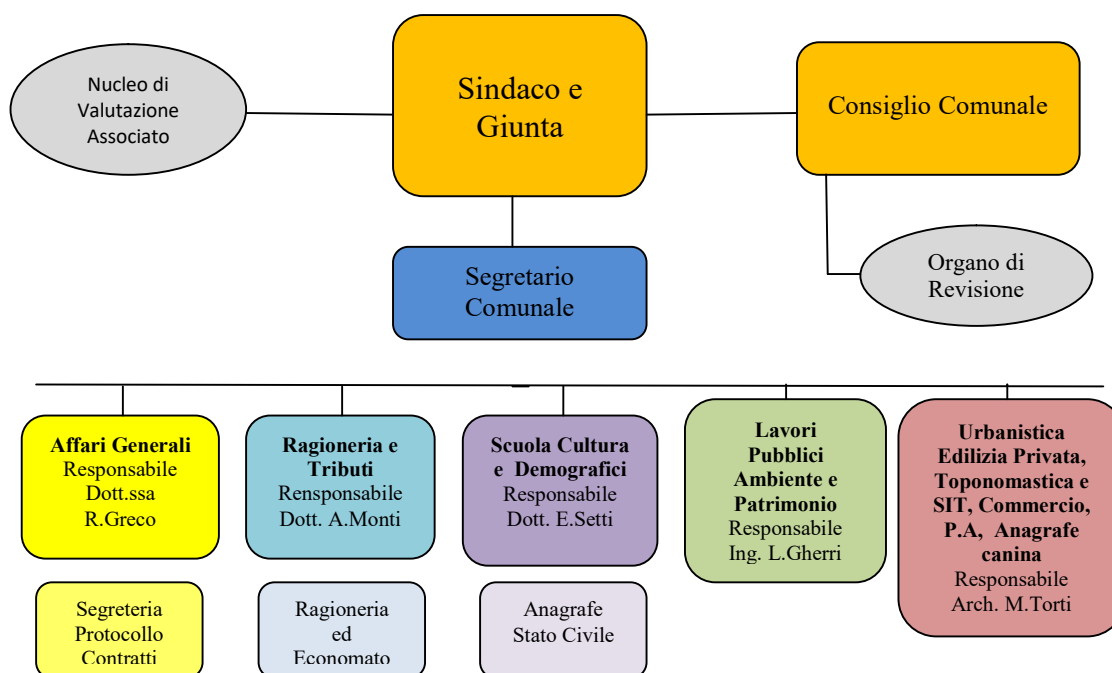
Nucleo di Valutazione Associato

Sindaco e Giunta

Consiglio Comunale

Segretario Comunale

Organo di Revisione

**Affari Generali**
Responsabile
Dott.ssa
R.Greco

**Ragioneria e Tributi**
Rensponsabile
Dott. A.Monti

**Scuola Cultura e Demografici**
Responsabile
Dott. E.Setti

**Lavori Pubblici Ambiente e Patrimonio**
Responsabile
Ing. L.Gherri

**Urbanistica Edilizia Privata, Toponomastica e SIT, Commercio, P.A, Anagrafe canina**
Responsabile
Arch. M.Torti

Segreteria
Protocollo
Contratti

Ragioneria
ed
Economato

Anagrafe
Stato Civile